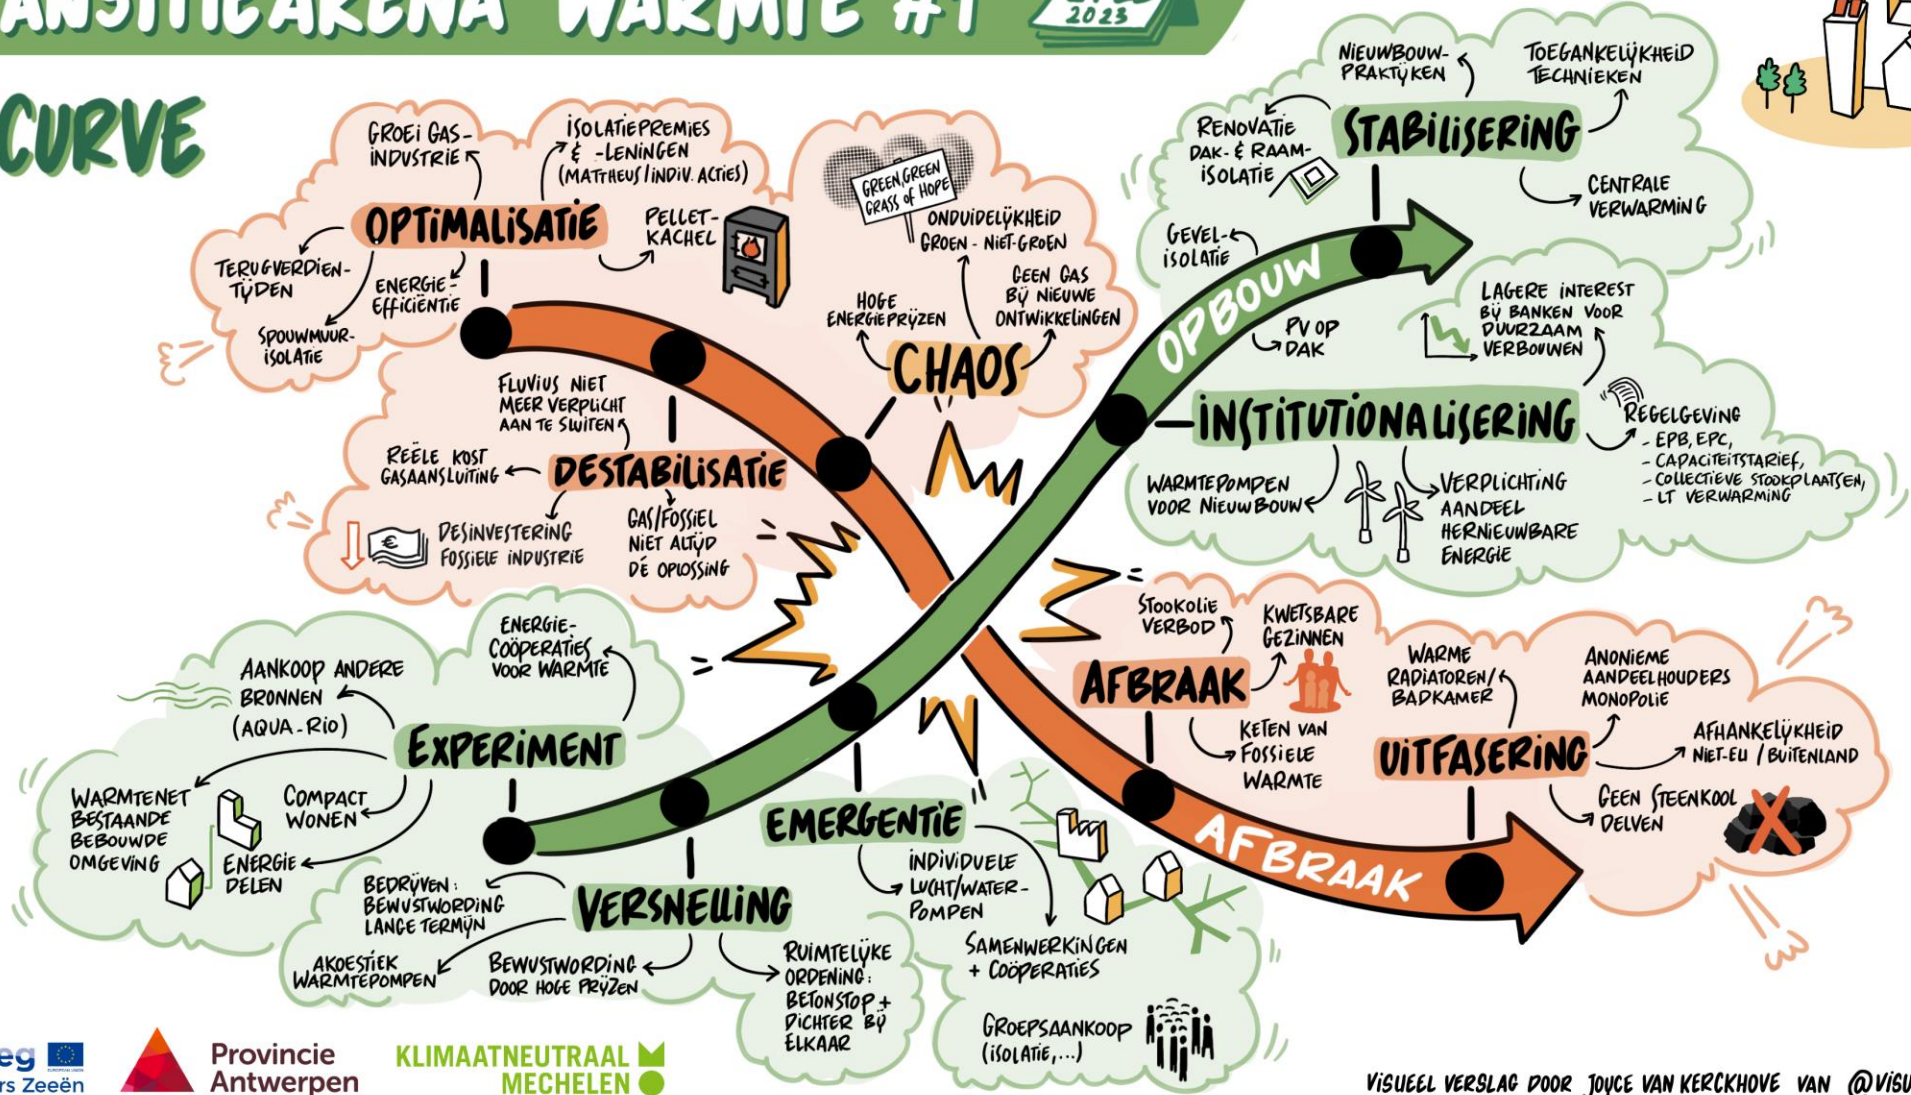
ANSITIEARENA WARMTE #1 2023

CURVE

OPTIMALISATIE
GROEI GAS-INDUSTRIE
ISOLATIEPREMIES & -LENINGEN (MATTHEUS/INDIV. ACTIES)
PELLET-KACHEL
TERUGVERDIENTIJDEN
ENERGIE-EFFICIËNTIE
SPOUWMUUR-ISOLATIE

DESTABILISATIE
FLUVIUS NIET MEER VERPLICHT AAN TE SLUITEN
REËLE KOST GASAANSLUITING
DESINVESTERING FOSSIELE INDUSTRIE
GAS/FOSSIEL NIET ALTIJD DE OPLOSSING

CHAOS
GREEN, GREEN GRASS OF HOPE
ONDUIDELIJKHEID GROEN - NIET-GROEN
HOGE ENERGIEPRIJZEN
GEEN GAS BIJ NIEUWE ONTWIKKELINGEN

STABILISERING
NIEUWBOUW-PRAKTIJKEN
TOEGANKELIJKHEID TECHNIEKEN
RENOVATIE DAK- & RAAM-ISOLATIE
CENTRALE VERWARMING
GEVEL-ISOLATIE

OPBOUW
PV OP DAK
LAGERE INTEREST BIJ BANKEN VOOR DUURZAAM VERBOUWEN

INSTITUTIONALISERING
REGELGEVING
- EPB, EPC,
- CAPACITEITSTARIEF,
- COLLECTIEVE STOOKPLAATSEN,
- LT VERWARMING
WARMTEPOMPEN VOOR NIEUWBOUW
VERPLICHTING AANDEEL HERNIEUWBARE ENERGIE

AFBRAAK
STOOKOLIE VERBOD
KWETSBARE GEZINNEN
KETEN VAN FOSSIELE WARMTE

UITFASERING
WARME RADIATOREN/BADKAMER
ANONIEME AANDEELHOUDERS MONOPOLIE
AFHANKELIJKHEID NIET-EU / BUITENLAND
GEEN STEENKOOL DELVEN

AFBRAAK

EXPERIMENT
ENERGIE-COÖPERATIES VOOR WARMTE
AANKOOP ANDERE BRONNEN (AQUA-RIO)
WARMTENET BESTAANDE BEBOUWDE OMGEVING
COMPACT WONEN
ENERGIE DELEN

VERSNELLING
BEDRIJVEN: BEWUSTWORDING LANGE TERMIJN
AKOESTIEK WARMTEPOMPEN
BEWUSTWORDING DOOR HOGE PRIJZEN
RUIMTELIJKE ORDENING: BETONSTOP + DICHTER BIJ ELKAAR

EMERGENTIE
INDIVIDUELE LUCHT/WATER-POMPEN
SAMENWERKINGEN + COÖPERATIES
GROEPSAANKOOP (ISOLATIE,...)

eg rs Zeeën
Provincie Antwerpen
KLIMAATNEUTRAAL MECHELEN
VISUEEL VERSLAG DOOR JOYCE VAN KERCKHOVE VAN @VISU